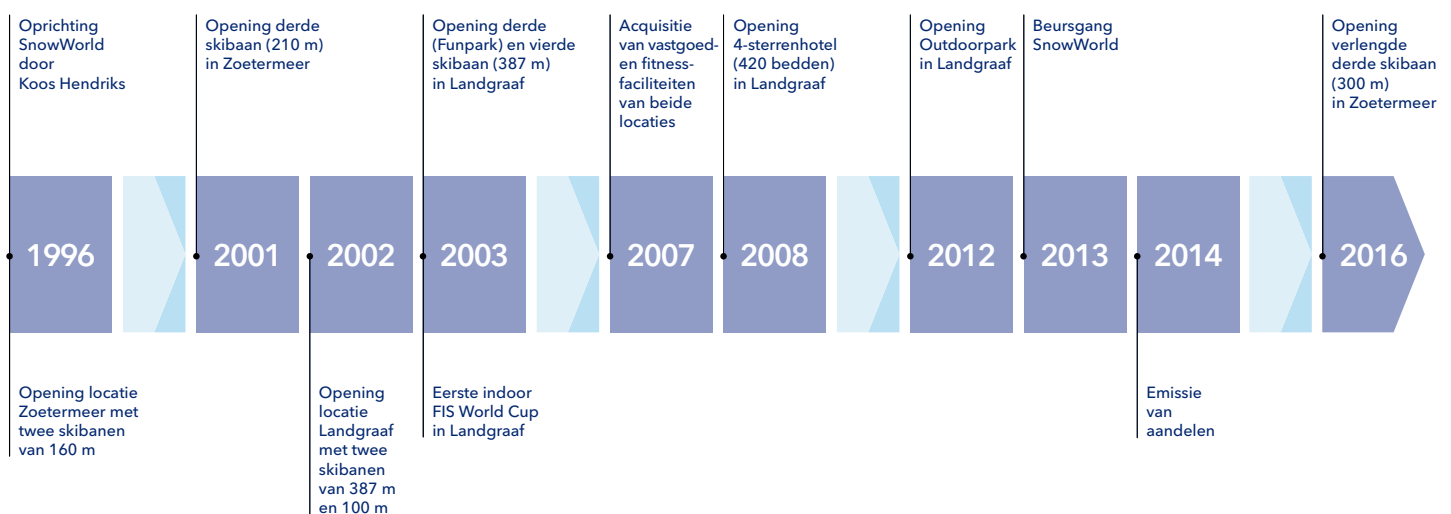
Oprichting SnowWorld door Koos Hendriks

Opening derde skibaan (210 m) in Zoetermeer

Opening derde (Funpark) en vierde skibaan (387 m) in Landgraaf

Acquisitie van vastgoed- en fitness-faciliteiten van beide locaties

Opening 4-sterrenhotel (420 bedden) in Landgraaf

Opening Outdoorpark in Landgraaf

Beursgang SnowWorld

Opening verlengde derde skibaan (300 m) in Zoetermeer

1996

2001

2002

2003

2007

2008

2012

2013

2014

2016

Opening locatie Zoetermeer met twee skibanen van 160 m

Opening locatie Landgraaf met twee skibanen van 387 m en 100 m

Eerste indoor FIS World Cup in Landgraaf

Emissie van aandelen